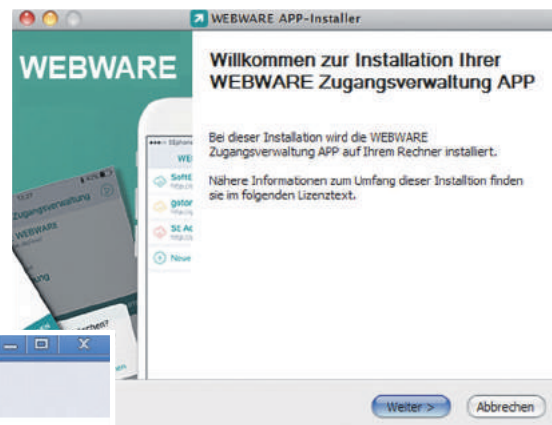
WEBWARE APP-Installer

WEBWARE

Willkommen zur Installation Ihrer WEBWARE Zugangsverwaltung APP

Bei dieser Installation wird die WEBWARE Zugangsverwaltung APP auf Ihrem Rechner installiert.

Nähere Informationen zum Umfang dieser Installtion finden sie im folgenden Lizenztext.

Zugangsverwaltung

WEBWARE

SoftE

gator

St Ac

Neue

Weiter >

Abbrechen